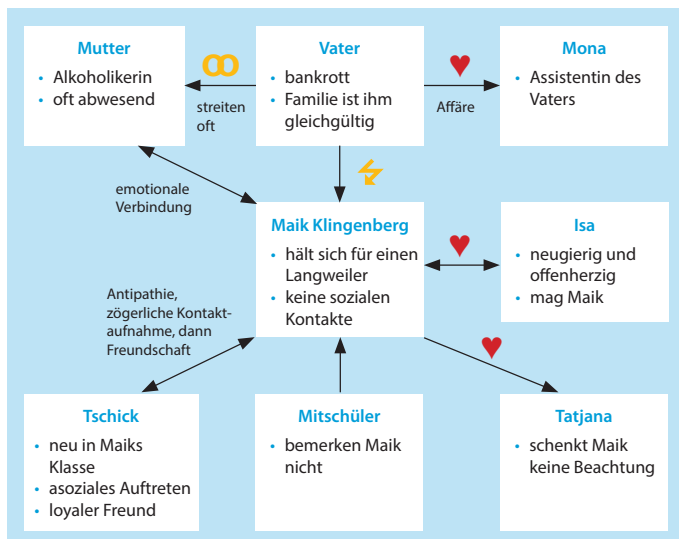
Mutter
- Alkoholikerin
- oft abwesend

streiten oft

Vater
- bankrott
- Familie ist ihm gleichgültig

Affäre

Mona
- Assistentin des Vaters

emotionale Verbindung

Maik Klingenberg
- hält sich für einen Langweiler
- keine sozialen Kontakte

Isa
- neugierig und offenherzig
- mag Maik

Antipathie, zögerliche Kontaktaufnahme, dann Freundschaft

Tschick
- neu in Maiks Klasse
- asoziales Auftreten
- loyaler Freund

Mitschüler
- bemerken Maik nicht

Tatjana
- schenkt Maik keine Beachtung